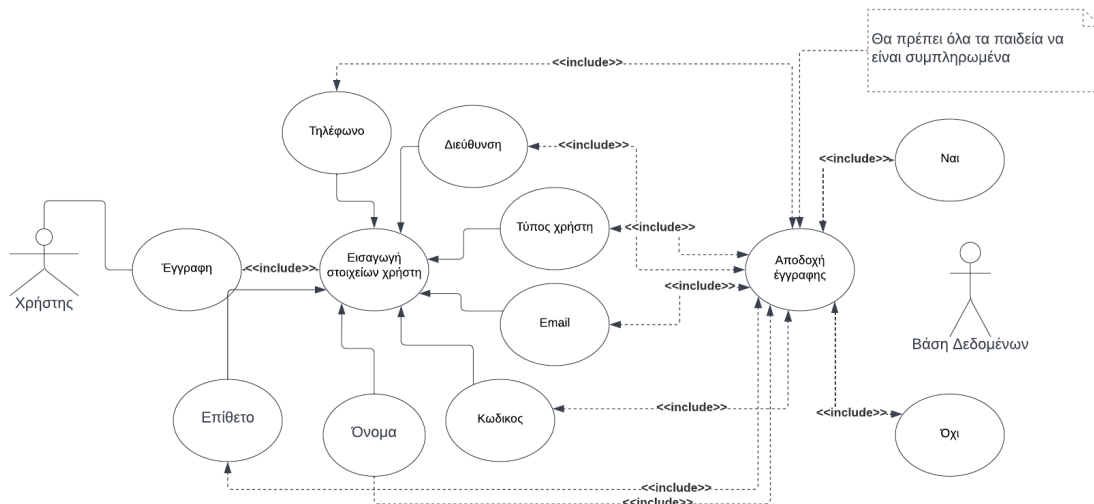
Θα πρέπει όλα τα παιδεία να είναι συμπληρωμένα

<<include>>

Τηλέφωνο

Διεύθυνση

<<include>>

<<include>>

Ναι

Τύπος χρήστη

<<include>>

Χρήστης

Έγγραφη

<<include>>

Εισαγωγή στοιχείων χρήστη

Αποδοχή έγγραφης

<<include>>

Email

Βάση Δεδομένων

Επίθετο

Όνομα

Κωδικος

<<include>>

<<include>>

Όχι

<<include>>

<<include>>